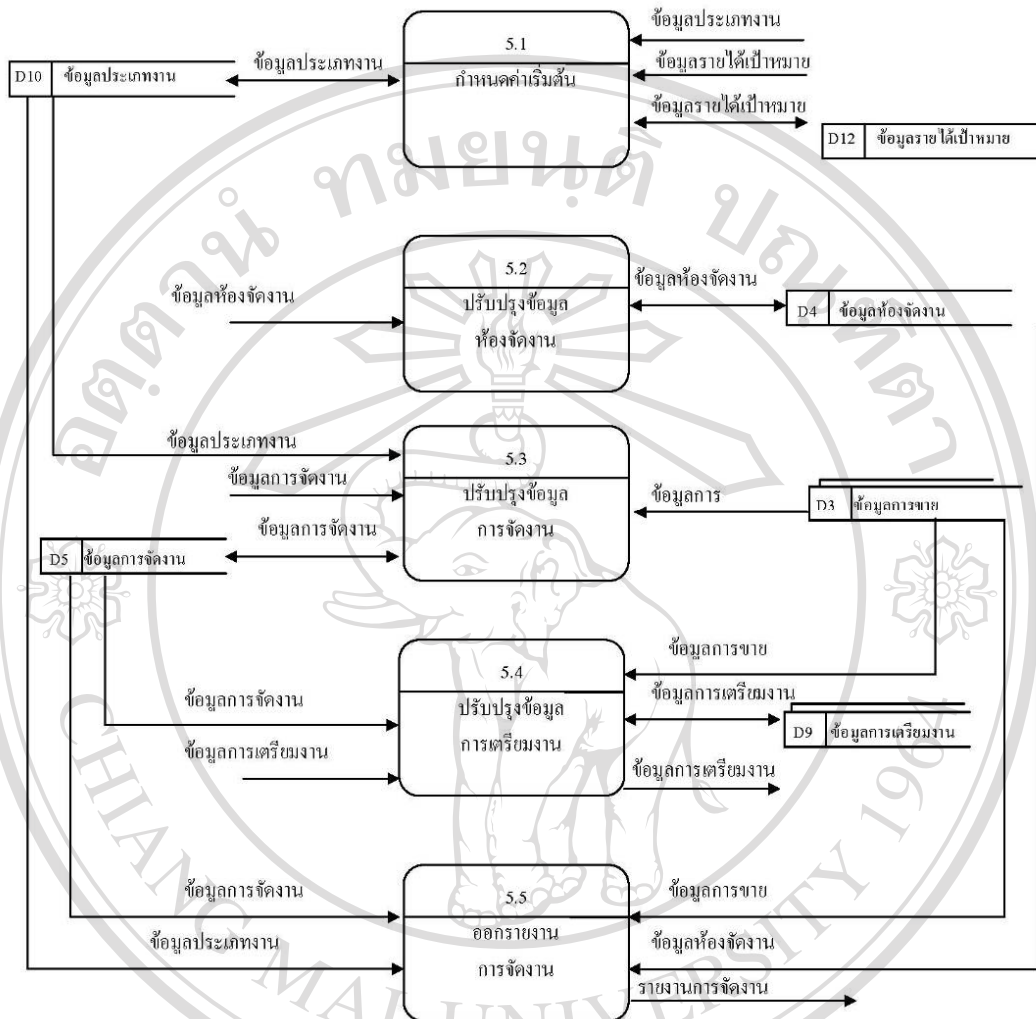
ข้อมูลประเภทงาน

ข้อมูลรายได้เป้าหมาย

D10 ข้อมูลประเภทงาน

ข้อมูลประเภทงาน

5.1

กำหนดค่าเริ่มต้น

ข้อมูลรายได้เป้าหมาย

D12 ข้อมูลรายได้เป้าหมาย

ข้อมูลห้องจัดงาน

5.2

ปรับปรุงข้อมูล ห้องจัดงาน

ข้อมูลห้องจัดงาน

D4 ข้อมูลห้องจัดงาน

ข้อมูลประเภทงาน

ข้อมูลการจัดงาน

5.3

ปรับปรุงข้อมูล การจัดงาน

ข้อมูลการ

D3 ข้อมูลการขาย

ข้อมูลการจัดงาน

D5 ข้อมูลการจัดงาน

ข้อมูลการขาย

5.4

ข้อมูลการเตรียมงาน

ข้อมูลการจัดงาน

ปรับปรุงข้อมูล การเตรียมงาน

D9 ข้อมูลการเตรียมงาน

ข้อมูลการเตรียมงาน

ข้อมูลการเตรียมงาน

ข้อมูลการจัดงาน

5.5

ข้อมูลการขาย

ข้อมูลประเภทงาน

ออกรายงาน การจัดงาน

ข้อมูลห้องจัดงาน

รายงานการจัดงาน